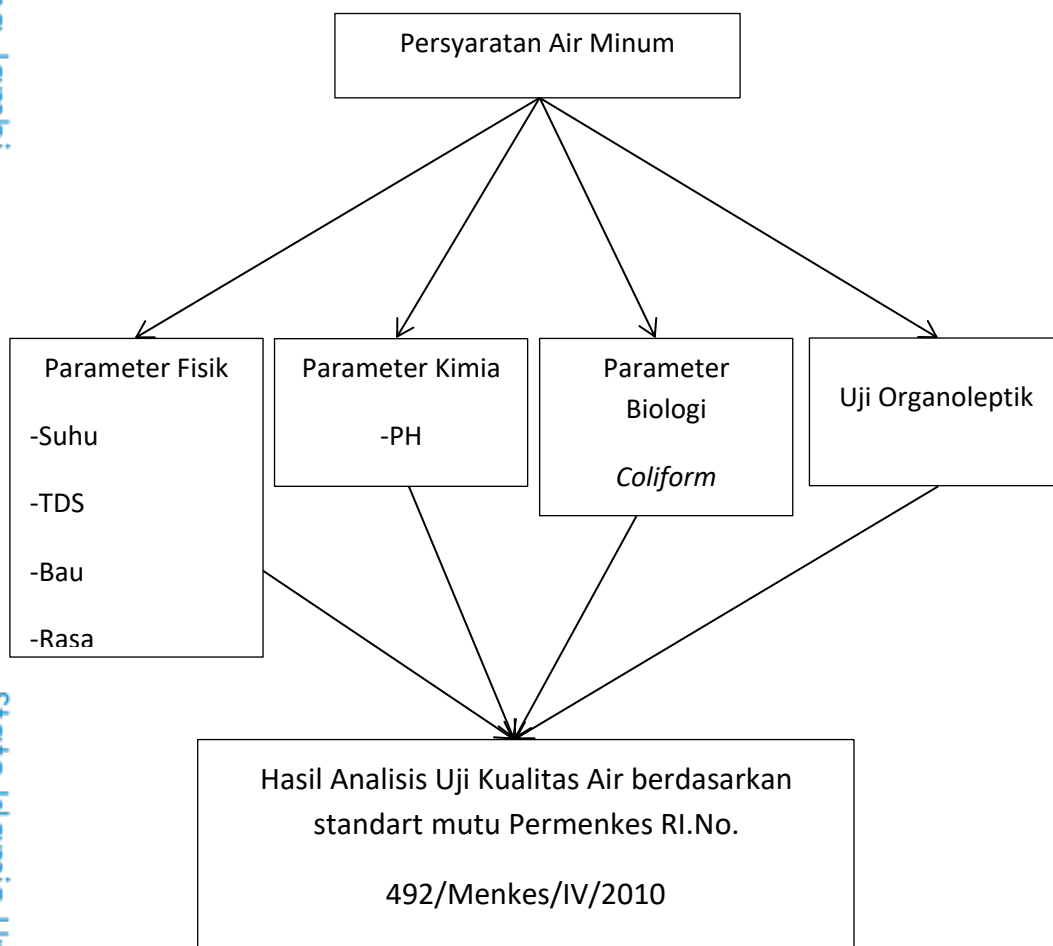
Persyaratan Air Minum

Parameter Fisik

-Suhu

-TDS

-Bau

-Rasa

Parameter Kimia

-PH

Parameter Biologi

Coliform

Uji Organoleptik

Hasil Analisis Uji Kualitas Air berdasarkan standart mutu Permenkes RI.No.

492/Menkes/IV/2010